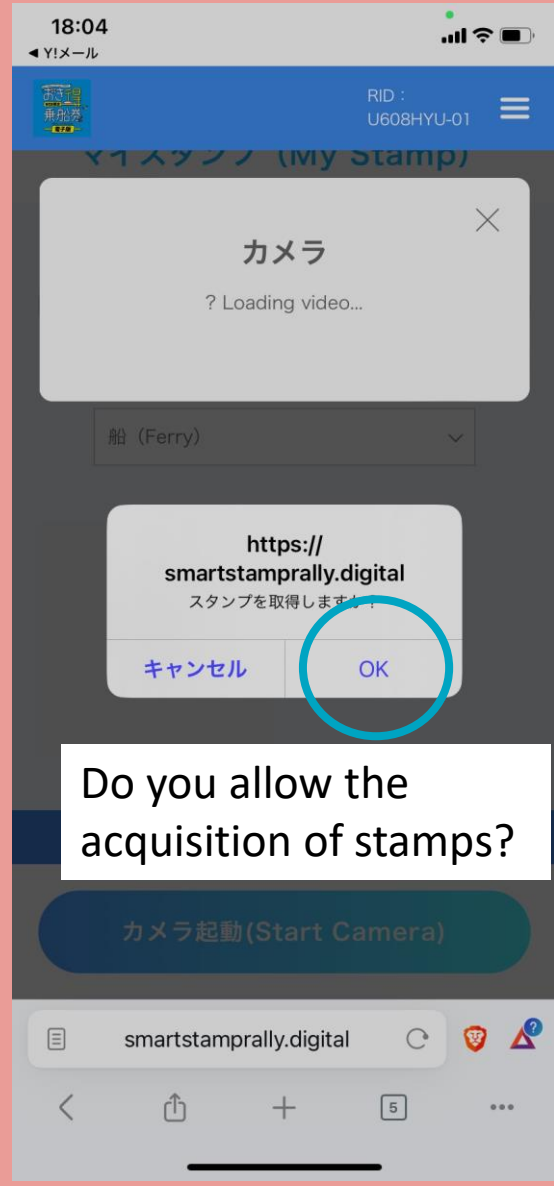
18:04
◀ Y!メール

RID：
U608HYU-01

マイスタンプ（My Stamp）

カメラ

? Loading video...

船（Ferry）

https://
smartstamprally.digital
スタンプを取得します！

キャンセル

OK

Do you allow the acquisition of stamps?

カメラ起動(Start Camera)

smartstamprally.digital

5